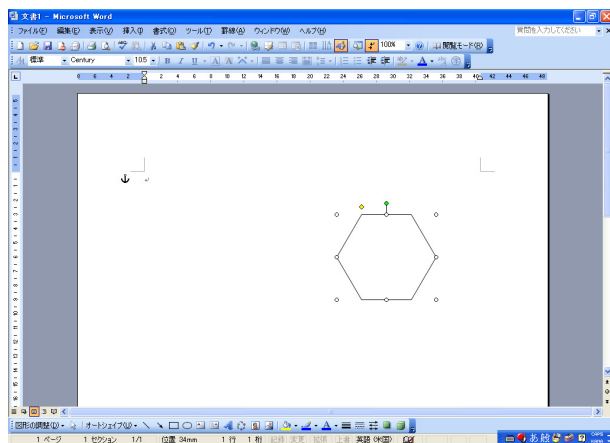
文書1 - Microsoft Word

ファイル(F) 編集(E) 表示(V) 挿入(I) 書式(O) ツール(T) 罫線(A) ウィンドウ(W) ヘルプ(H)

質問を入力してください

100%

閲覧モード(R)

標準 Century 10.5 B I U A

8 6 4 2 2 4 6 8 10 12 14 16 18 20 22 24 26 28 30 32 34 36 38 40 42 44 46 48

図形の調整(D) オートシェイプ(U)

1 ページ 1 セクション 1/1 位置 34mm 1 行 1 桁 記録 変更 拡張 上書 英語 (米国)